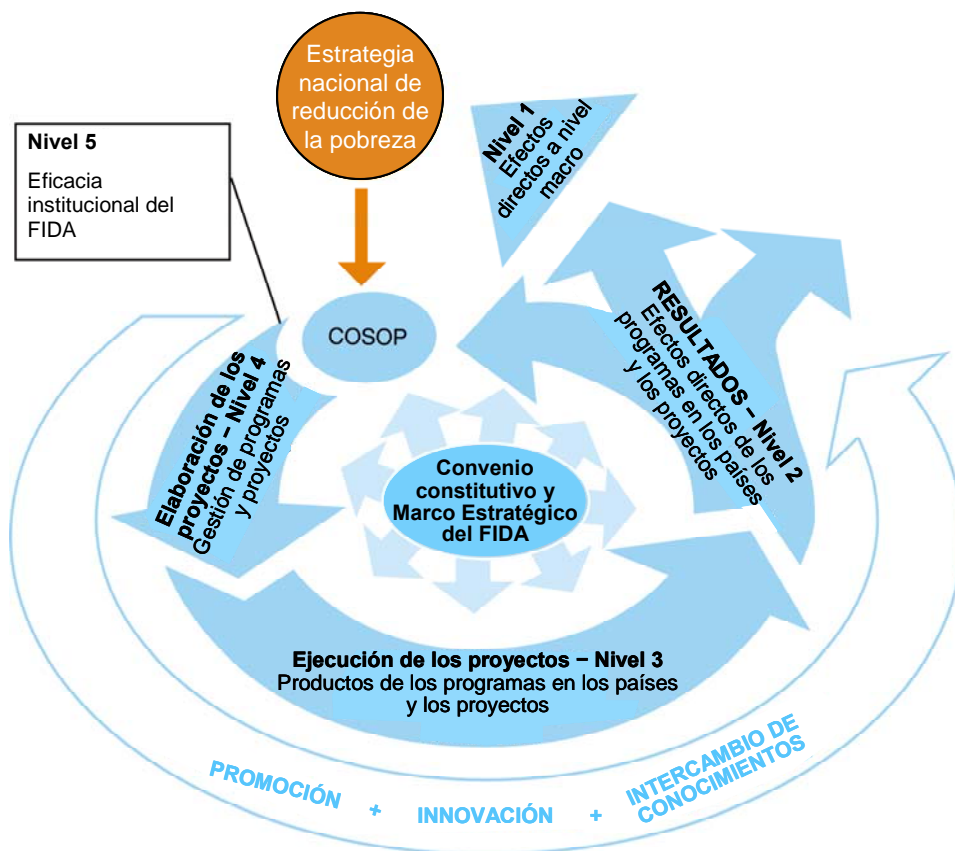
Estrategia nacional de reducción de la pobreza

Nivel 5

Eficacia institucional del FIDA

Nivel 1
Efectos directos a nivel macro

COSOP

RESULTADOS – Nivel 2
Efectos directos de los programas en los países y los proyectos

Elaboración de los proyectos – Nivel 4
Gestión de programas y proyectos

Convenio constitutivo y Marco Estratégico del FIDA

Ejecución de los proyectos – Nivel 3
Productos de los programas en los países y los proyectos

PROMOCIÓN + INNOVACIÓN + INTERCAMBIO DE CONOCIMIENTOS